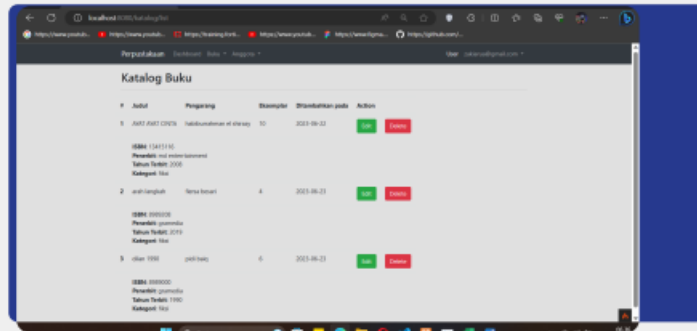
localhost:8080/katalog/list

https://www.youtub... https://www.youtub... https://training.tivit... https://www.youtub... https://www.figma... https://github.com/...

Perpustakaan Dashboard Buku Anggota

User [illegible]@gmail.com

Katalog Buku

| # | Judul | Pengarang | Eksemplar | Ditambahkan pada | Action |
|---|---|---|---|---|---|
| 1 | AYAT-AYAT CINTA | habiburrahman el shirazy | 10 | 2023-06-22 | Edit Delete |
| | ISBN: 12415155 Penerbit: md entertainment Tahun Terbit: 2008 Kategori: fiksi | | | | |
| 2 | arah langkah | fiersa besari | 4 | 2023-06-23 | Edit Delete |
| | ISBN: 8989008 Penerbit: gramedia Tahun Terbit: 2019 Kategori: fiksi | | | | |
| 3 | dilan 1990 | pidi baiq | 6 | 2023-06-23 | Edit Delete |
| | ISBN: 8989000 Penerbit: gramedia Tahun Terbit: 1990 Kategori: fiksi | | | | |